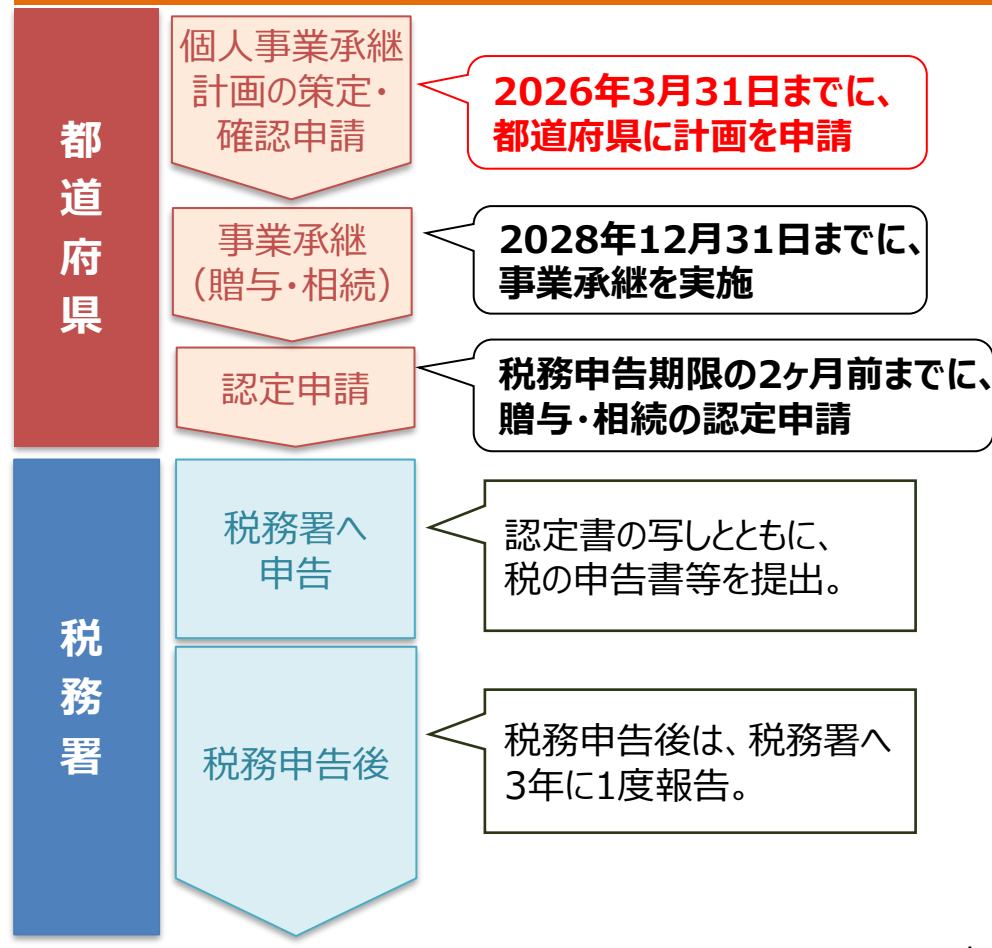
都道府県

個人事業承継計画の策定・確認申請

2026年3月31日までに、都道府県に計画を申請

事業承継（贈与・相続）

2028年12月31日までに、事業承継を実施

認定申請

税務申告期限の2ヶ月前までに、贈与・相続の認定申請

税務署

税務署へ申告

認定書の写しとともに、税の申告書等を提出。

税務申告後

税務申告後は、税務署へ3年に1度報告。